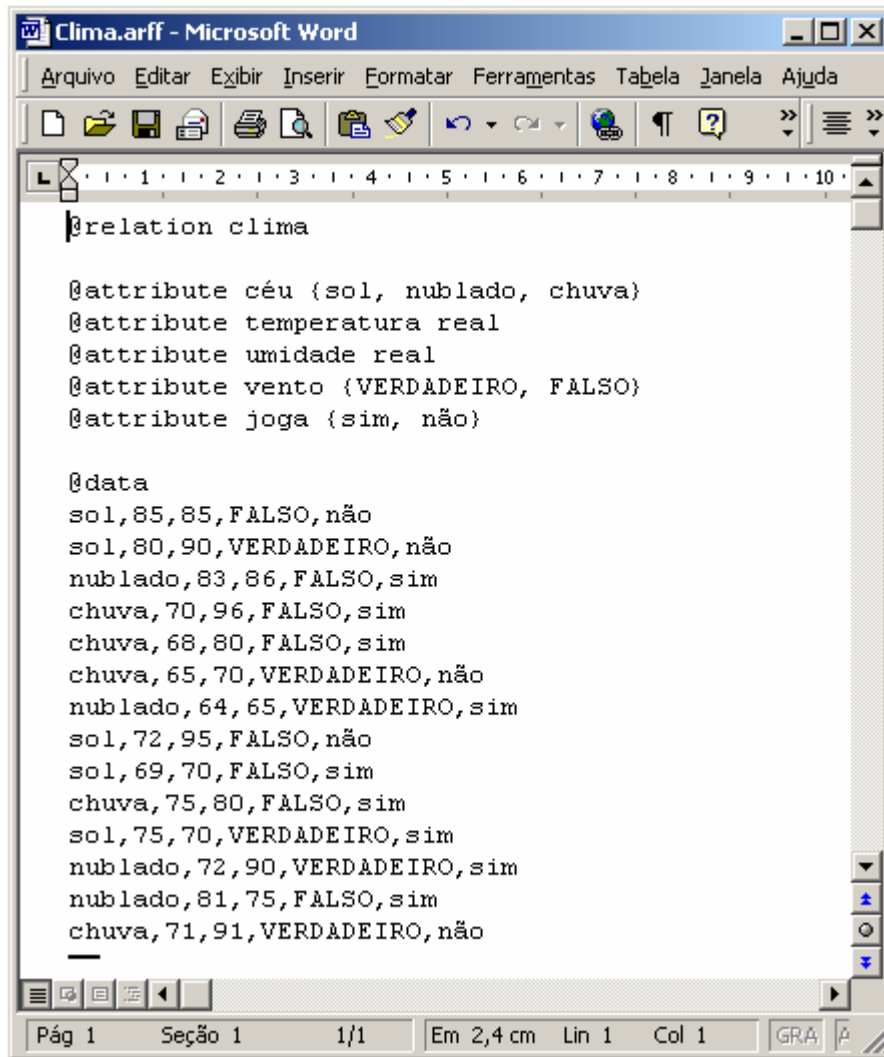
Clima.arff - Microsoft Word

Arquivo Editar Exibir Inserir Formatar Ferramentas Tabela Janela Ajuda

· 1 · 2 · 3 · 4 · 5 · 6 · 7 · 8 · 9 · 10 ·

@relation clima

@attribute céu {sol, nublado, chuva}
@attribute temperatura real
@attribute umidade real
@attribute vento {VERDADEIRO, FALSO}
@attribute joga {sim, não}

@data
sol,85,85,FALSO,não
sol,80,90,VERDADEIRO,não
nublado,83,86,FALSO,sim
chuva,70,96,FALSO,sim
chuva,68,80,FALSO,sim
chuva,65,70,VERDADEIRO,não
nublado,64,65,VERDADEIRO,sim
sol,72,95,FALSO,não
sol,69,70,FALSO,sim
chuva,75,80,FALSO,sim
sol,75,70,VERDADEIRO,sim
nublado,72,90,VERDADEIRO,sim
nublado,81,75,FALSO,sim
chuva,71,91,VERDADEIRO,não

Pág 1 Seção 1 1/1 Em 2,4 cm Lin 1 Col 1 GRA